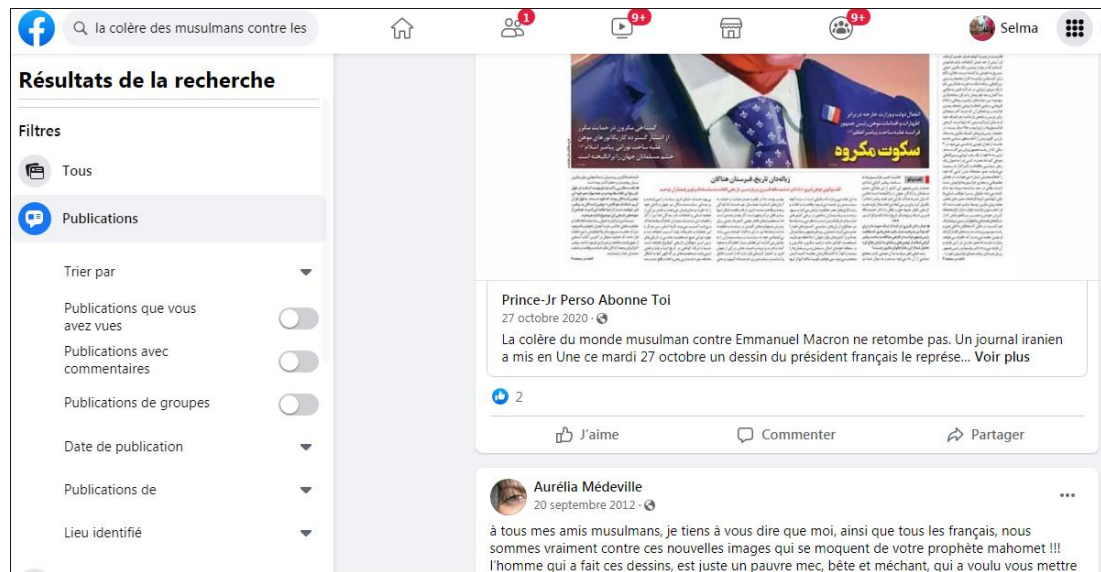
la colère des musulmans contre les

1

9+

9+

Selma

Résultats de la recherche

Filtres

Tous

Publications

Trier par

Publications que vous avez vues

Publications avec commentaires

Publications de groupes

Date de publication

Publications de

Lieu identifié

سکوت مکروه

Prince-Jr Perso Abonne Toi
27 octobre 2020 ·

La colère du monde musulman contre Emmanuel Macron ne retombe pas. Un journal iranien a mis en Une ce mardi 27 octobre un dessin du président français le représe... Voir plus

2

J'aime

Commenter

Partager

Aurélia Médeville
20 septembre 2012 ·

à tous mes amis musulmans, je tiens à vous dire que moi, ainsi que tous les français, nous sommes vraiment contre ces nouvelles images qui se moquent de votre prophète mahomet !!! l'homme qui a fait ces dessins, est juste un pauvre mec, bête et méchant, qui a voulu vous mettre